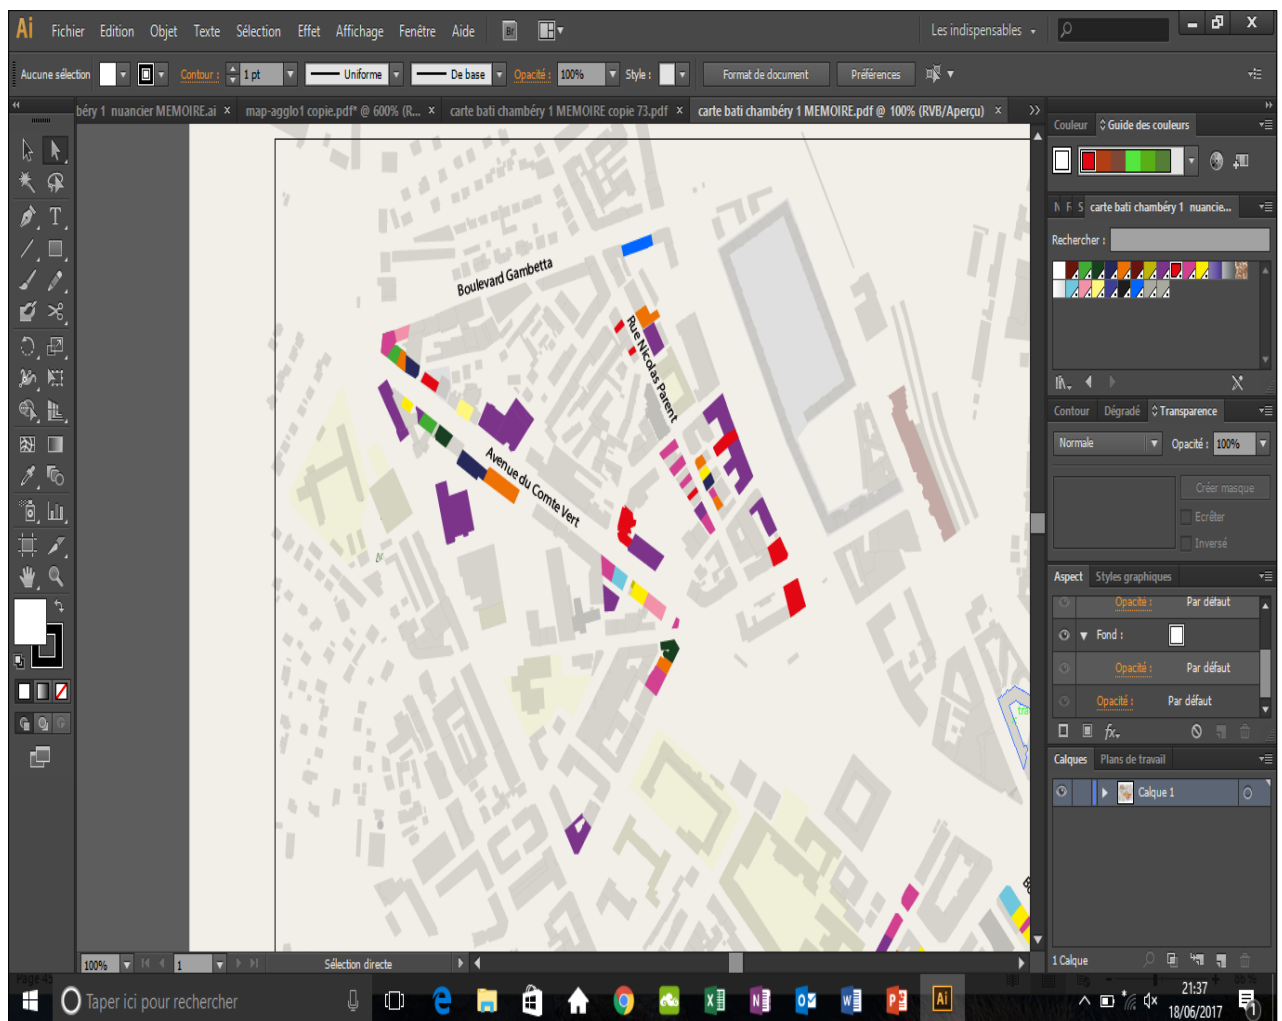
Ai Fichier Edition Objet Texte Sélection Effet Affichage Fenêtre Aide Br

Les indispensables

Aucune sélection Contour : 1 pt Uniforme De base Opacité : 100% Style : Format de document Préférences

béry 1 nuancier MEMOIRE.ai × map-agglo1 copie.pdf* @ 600% (R... × carte bati chambéry 1 MEMOIRE copie 73.pdf × carte bati chambéry 1 MEMOIRE.pdf @ 100% (RVB/Aperçu) ×

Boulevard Gambetta

Rue Nicolas Parent

Avenue du Comte Vert

Couleur Guide des couleurs

carte bati chambéry 1 nuancie...

Rechercher :

Contour Dégradé Transparence

Normale Opacité : 100%

Créer masque

Écrêter

Inversé

Aspect Styles graphiques

Opacité : Par défaut

Fond :

Opacité : Par défaut

Opacité : Par défaut

Calques Plans de travail

Calque 1

1 Calque

100% 1 Sélection directe

Taper ici pour rechercher

21:37
18/06/2017